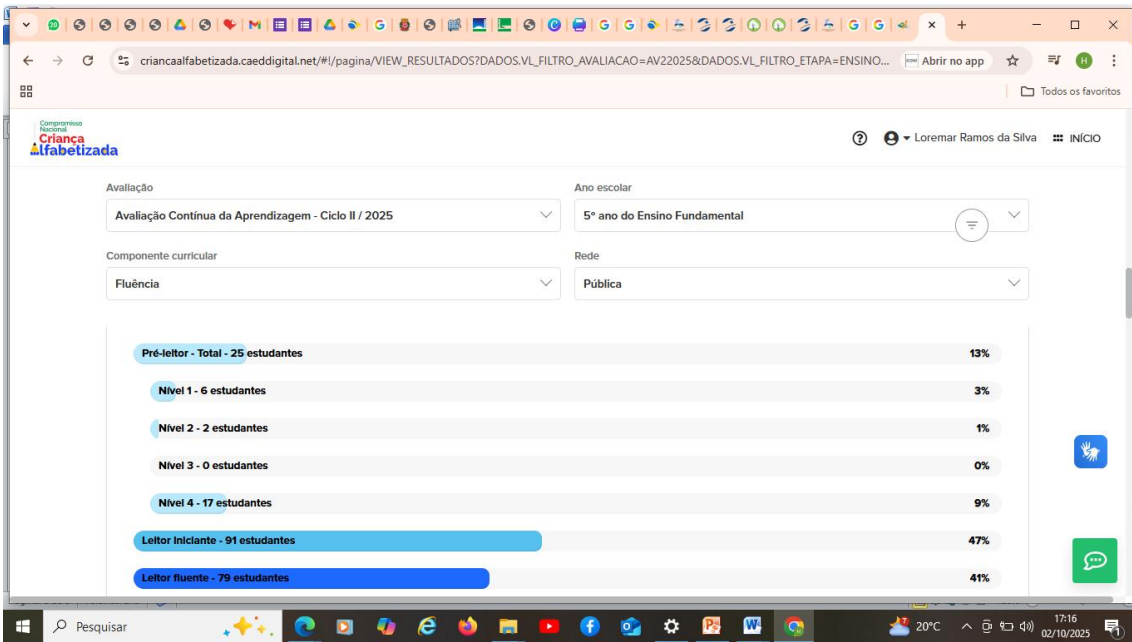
criancaalfabetizada.caeddigital.net/#!/pagina/VIEW_RESULTADOS?DADOS.VL_FILTRO_AVALIACAO=AV22025&DADOS.VL_FILTRO_ETAPA=ENSINO...

Abrir no app

Todos os favoritos

Compromisso Nacional Criança Alfabetizada

Loremar Ramos da Silva

INÍCIO

Avaliação

Avaliação Contínua da Aprendizagem - Ciclo II / 2025

Ano escolar

5º ano do Ensino Fundamental

Componente curricular

Fluência

Rede

Pública

Pré-leitor - Total - 25 estudantes 13%

Nível 1 - 6 estudantes 3%

Nível 2 - 2 estudantes 1%

Nível 3 - 0 estudantes 0%

Nível 4 - 17 estudantes 9%

Leitor iniciante - 91 estudantes 47%

Leitor fluente - 79 estudantes 41%

Pesquisar

20°C

17:16
02/10/2025